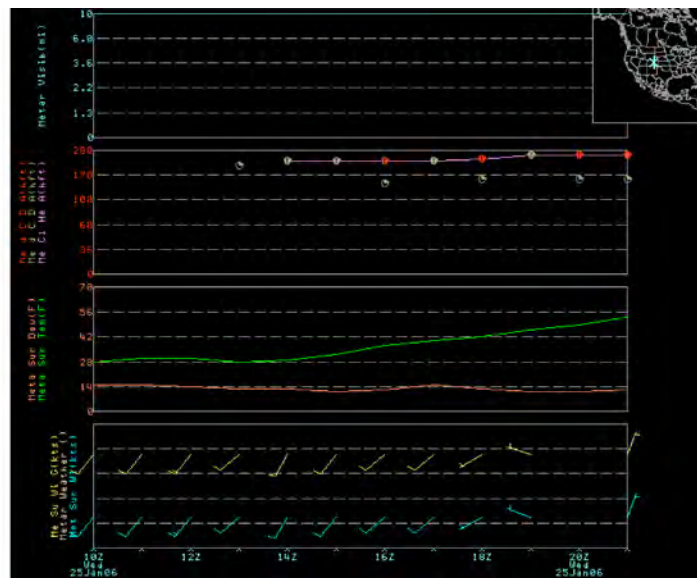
Metar Visib(mi)

10
6.0
3.6
2.2
1.2
0

Me 4 C D Ahtft
Me 3 C D Ahtft
Me Cl Ma Ahtft

200
170
100
68
36
0

Meta Sur Dew(F)
Meta Sur Temp(F)

70
56
42
28
14
0

Me Su Wi Gtkts
Metar Weather
Me Sur Wi kts

10Z
Wed
25Jan06
12Z
14Z
16Z
18Z
20Z
Wed
25Jan06